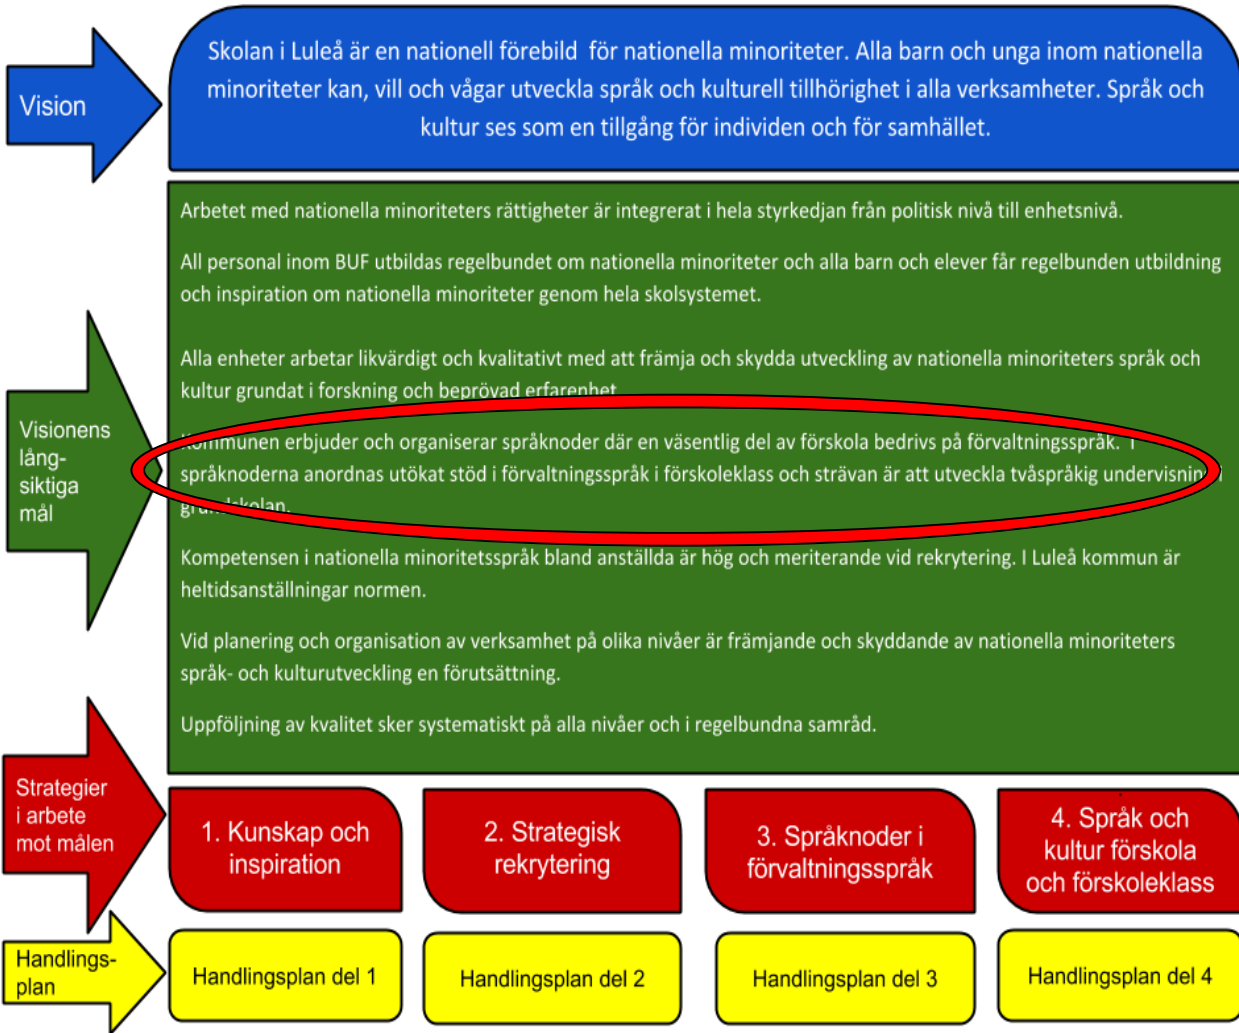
Vision

Skolan i Luleå är en nationell förebild för nationella minoriteter. Alla barn och unga inom nationella minoriteter kan, vill och vågar utveckla språk och kulturell tillhörighet i alla verksamheter. Språk och kultur ses som en tillgång för individen och för samhället.

Visionens lång-siktiga mål

Arbetet med nationella minoriteters rättigheter är integrerat i hela styrkedjan från politisk nivå till enhetsnivå.

All personal inom BUF utbildas regelbundet om nationella minoriteter och alla barn och elever får regelbunden utbildning och inspiration om nationella minoriteter genom hela skolsystemet.

Alla enheter arbetar likvärdigt och kvalitativt med att främja och skydda utveckling av nationella minoriteters språk och kultur grundat i forskning och beprövad erfarenhet.

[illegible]mmunen erbjuder och organiserar språknoder där en väsentlig del av förskola bedrivs på förvaltningsspråk. I språknoderna anordnas utökat stöd i förvaltningsspråk i förskoleklass och strävan är att utveckla tvåspråkig undervisnin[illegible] gr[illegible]skolan.

Kompetensen i nationella minoritetsspråk bland anställda är hög och meriterande vid rekrytering. I Luleå kommun är heltidsanställningar normen.

Vid planering och organisation av verksamhet på olika nivåer är främjande och skyddande av nationella minoriteters språk- och kulturutveckling en förutsättning.

Uppföljning av kvalitet sker systematiskt på alla nivåer och i regelbundna samråd.

Strategier i arbete mot målen

1. Kunskap och inspiration

2. Strategisk rekrytering

3. Språknoder i förvaltningsspråk

4. Språk och kultur förskola och förskoleklass

Handlings-plan

Handlingsplan del 1

Handlingsplan del 2

Handlingsplan del 3

Handlingsplan del 4